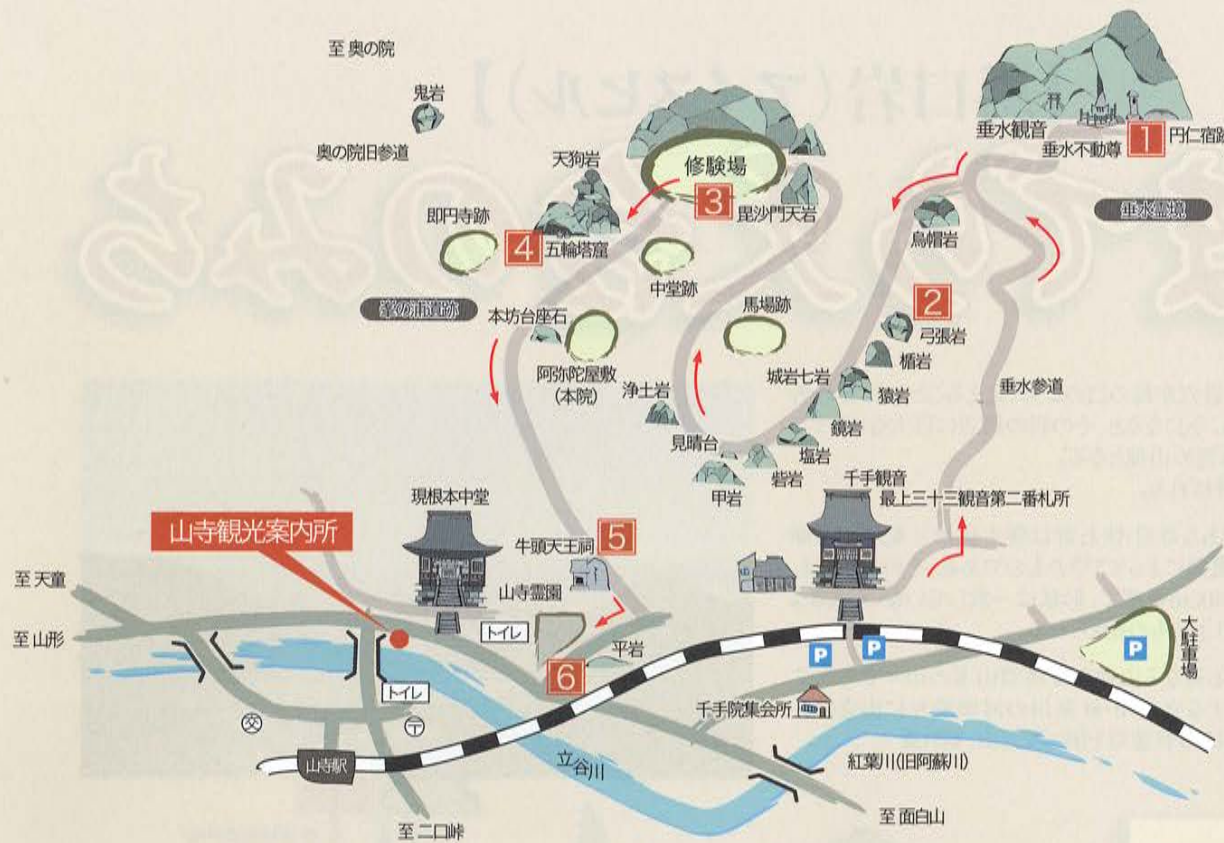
至 奥の院

鬼岩

奥の院旧参道

天狗岩

修験場

3

毘沙門天岩

即円寺跡

4 五輪塔窟

中堂跡

峯の浦遺跡

本坊台座石

阿弥陀屋敷（本院）

浄土岩

見晴台

甲岩

馬場跡

城岩七岩

2

弓張岩

楯岩

猿岩

鏡岩

塩岩

砦岩

烏帽岩

垂水観音

垂水不動尊

1 円仁宿跡

垂水遺跡

垂水参道

千手観音

最上三十三観音第二番札所

現根本中堂

山寺観光案内所

牛頭天王祠 5

山寺霊園

トイレ

平岩

6

至 天童

至 山形

トイレ

山寺駅

立谷川

千手院集会所

紅葉川(旧阿蘇川)

大駐車場

P

P

P

至 二口峠

至 面白山